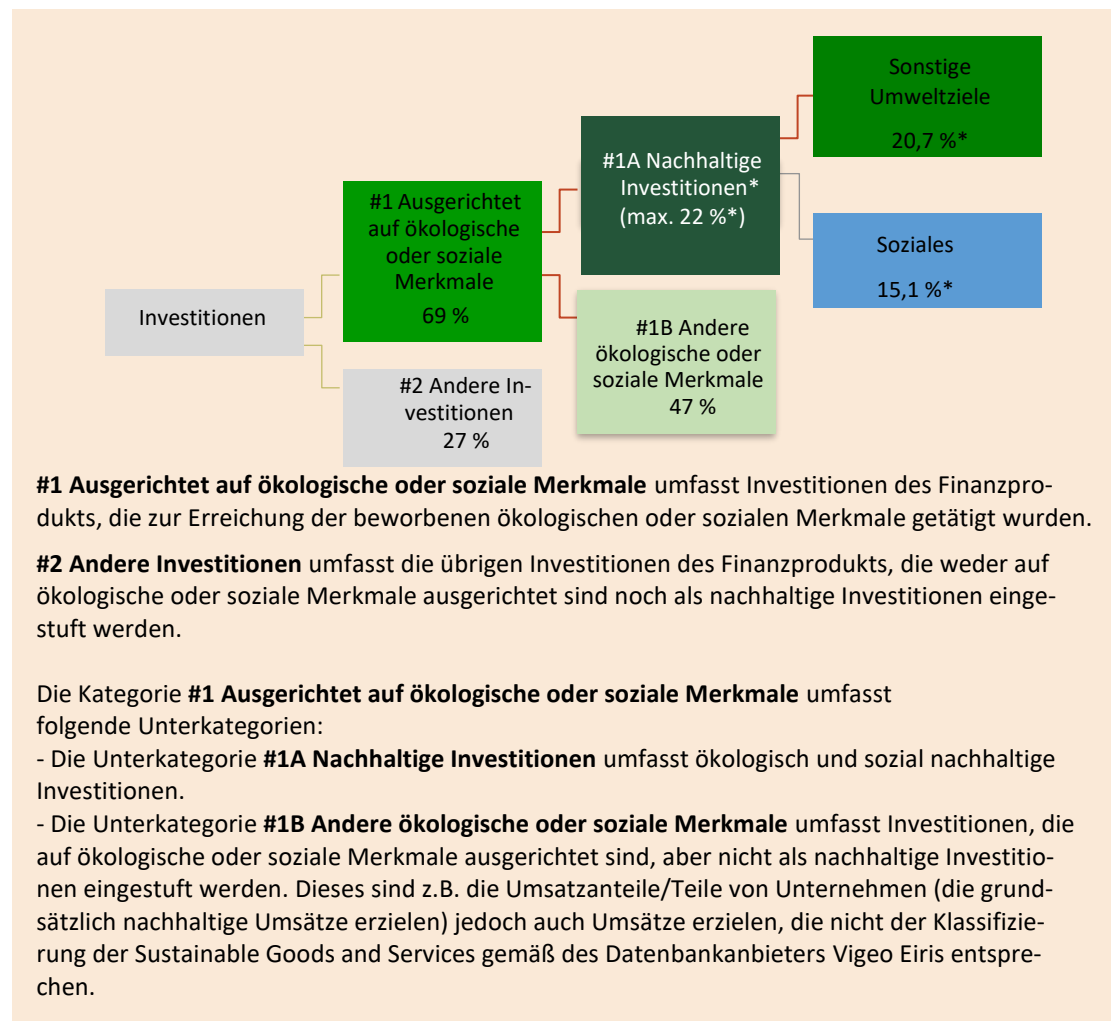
Sonstige Umweltziele
20,7 %*

#1A Nachhaltige Investitionen*
(max. 22 %*)

#1 Ausgerichtet auf ökologische oder soziale Merkmale
69 %

Soziales
15,1 %*

Investitionen

#1B Andere ökologische oder soziale Merkmale
47 %

#2 Andere Investitionen
27 %

**#1 Ausgerichtet auf ökologische oder soziale Merkmale** umfasst Investitionen des Finanzprodukts, die zur Erreichung der beworbenen ökologischen oder sozialen Merkmale getätigt wurden.

**#2 Andere Investitionen** umfasst die übrigen Investitionen des Finanzprodukts, die weder auf ökologische oder soziale Merkmale ausgerichtet sind noch als nachhaltige Investitionen eingestuft werden.

Die Kategorie **#1 Ausgerichtet auf ökologische oder soziale Merkmale** umfasst folgende Unterkategorien:
- Die Unterkategorie **#1A Nachhaltige Investitionen** umfasst ökologisch und sozial nachhaltige Investitionen.
- Die Unterkategorie **#1B Andere ökologische oder soziale Merkmale** umfasst Investitionen, die auf ökologische oder soziale Merkmale ausgerichtet sind, aber nicht als nachhaltige Investitionen eingestuft werden. Dieses sind z.B. die Umsatzanteile/Teile von Unternehmen (die grundsätzlich nachhaltige Umsätze erzielen) jedoch auch Umsätze erzielen, die nicht der Klassifizierung der Sustainable Goods and Services gemäß des Datenbankanbieters Vigeo Eiris entsprechen.